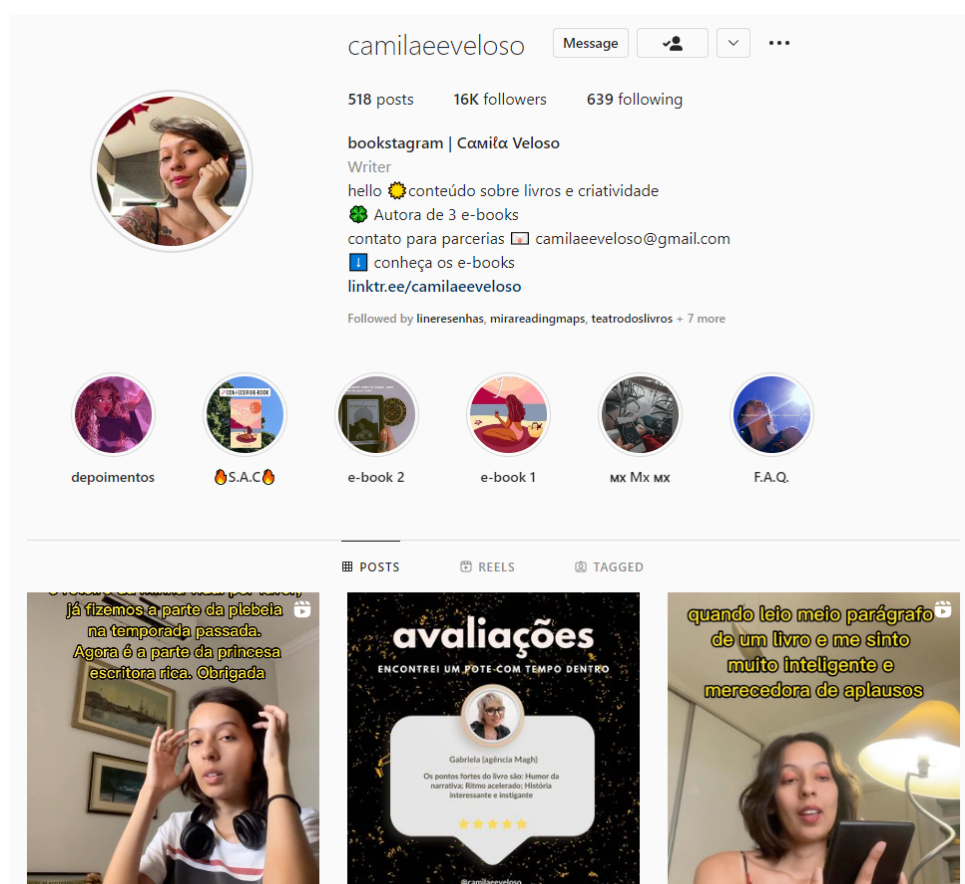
camilaeeveloso

Message

518 posts 16K followers 639 following

bookstagram | Cαmiℓα Veloso
Writer
hello 🌞conteúdo sobre livros e criatividade
🍀 Autora de 3 e-books
contato para parcerias 📧 camilaeeveloso@gmail.com
⬇️ conheça os e-books
linktr.ee/camilaeeveloso

Followed by lineresenhas, mirareadingmaps, teatrodoslivros + 7 more

depoimentos
🔥S.A.C🔥
e-book 2
e-book 1
ᴍx Mx ᴍx
F.A.Q.

POSTS REELS TAGGED

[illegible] já fizemos a parte da plebeia na temporada passada. Agora é a parte da princesa escritora rica. Obrigada

avaliações
ENCONTREI UM POTE COM TEMPO DENTRO
Gabriela (agência Magh)
Os pontos fortes do livro são: Humor da narrativa; Ritmo acelerado; História interessante e instigante
★★★★★
@camilaeeveloso

quando leio meio parágrafo de um livro e me sinto muito inteligente e merecedora de aplausos